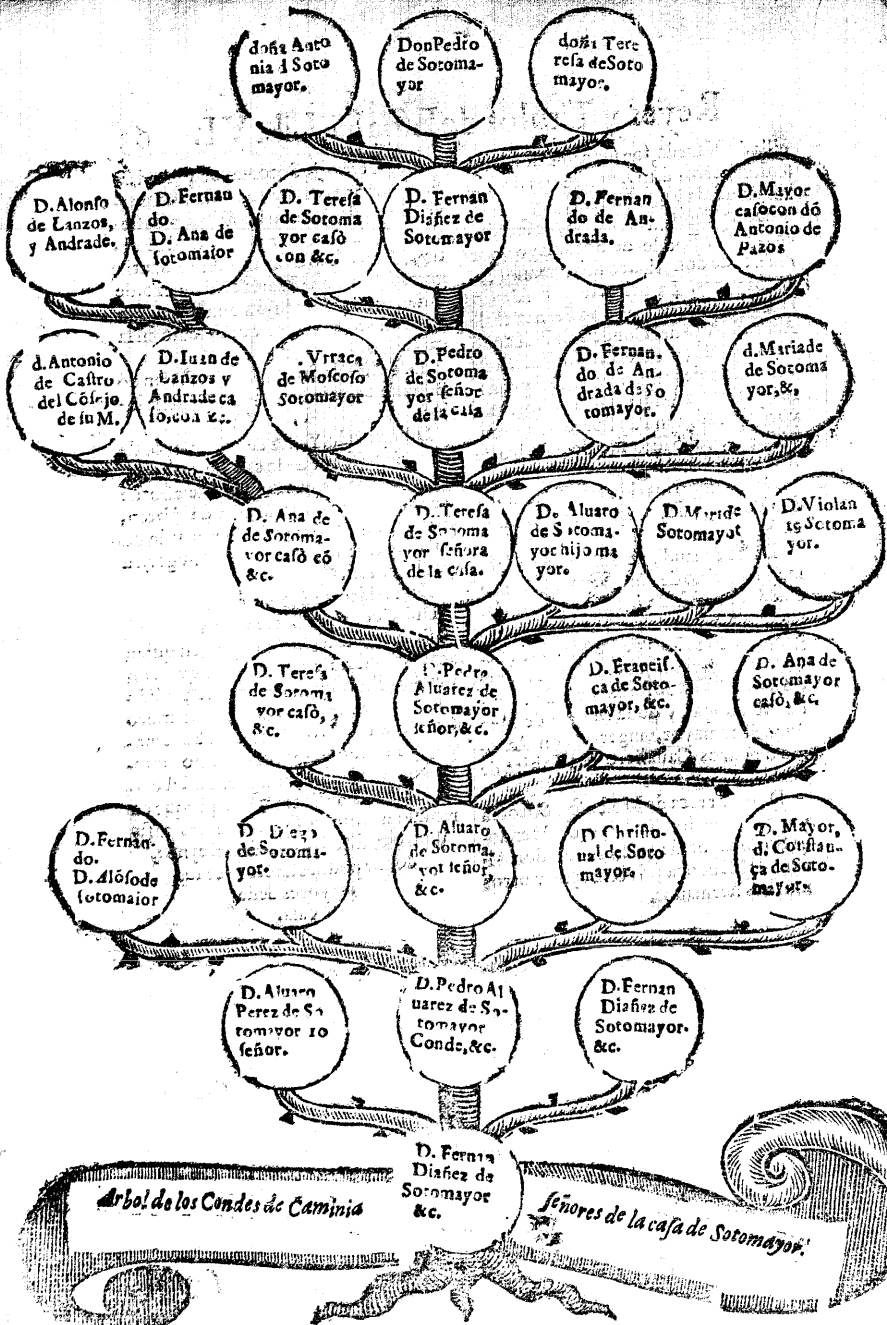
doña Antonia d Sotomayor.

Don Pedro de Sotomayor

doña Teresa de Sotomayor.

D. Alonso de Lanzos, y Andrade.

D. Fernando. D. Ana de sotomaior

D. Teresa de Sotomayor casó con &c.

D. Fernan Diañez de Sotomayor

D. Fernando de Andrada.

D. Mayor casó con dō Antonio de Pazos

d. Antonio de Castro del Cōsejo de su M.

D. Iuan de Lanzos y Andrade casó con &c.

. Vrraca de Moscoso Sotomayor

D. Pedro de Sotomayor señor de la casa

D. Fernando de Andrada de Sotomayor.

d. Maria de Sotomayor, &c.

D. Ana de de Sotomayor casó cō &c.

D. Teresa de Sotomayor señora de la casa.

D. Aluaro de Sotomayor hijo mayor.

D. Maria de Sotomayor

D. Violante Sotomayor.

D. Teresa de Sotomayor casó, &c.

D. Pedro Aluarez de Sotomayor señor, &c.

D. Francisca de Sotomayor, &c.

D. Ana de Sotomayor casó, &c.

D. Fernando. D. Alōso de sotomaior

D. Diego de Sotomayor.

D. Aluaro de Sotomayor señor, &c.

D. Christoual de Sotomayor.

D. Mayor, d. Constança de Sotomayor.

D. Aluaro Perez de Sotomayor 10 señor.

D. Pedro Aluarez de Sotomayor Conde, &c.

D. Fernan Diañez de Sotomayor. &c.

D. Fernan Diañez de Sotomayor &c.

Arbol de los Condes de Caminia

señores de la casa de Sotomayor.